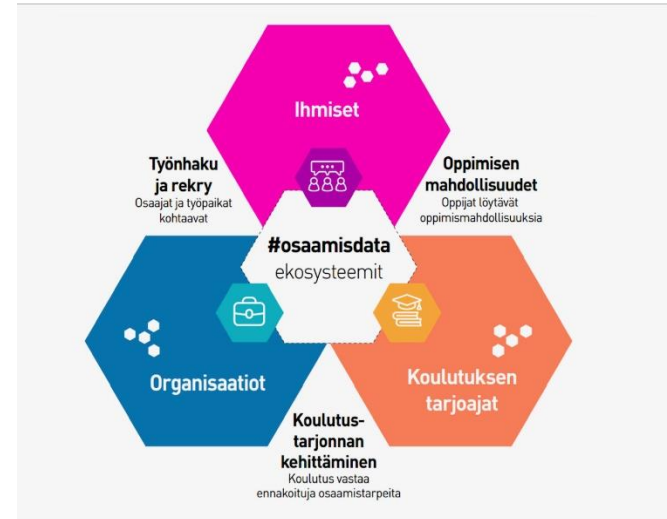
Ihmiset

Työnhaku ja rekry
Osaajat ja työpaikat kohtaavat

Oppimisen mahdollisuudet
Oppijat löytävät oppimismahdollisuuksia

#osaamisdata
ekosysteemit

Organisaatiot

Koulutuksen tarjoajat

Koulutustarjonnan kehittäminen
Koulutus vastaa ennakoituja osaamistarpeita